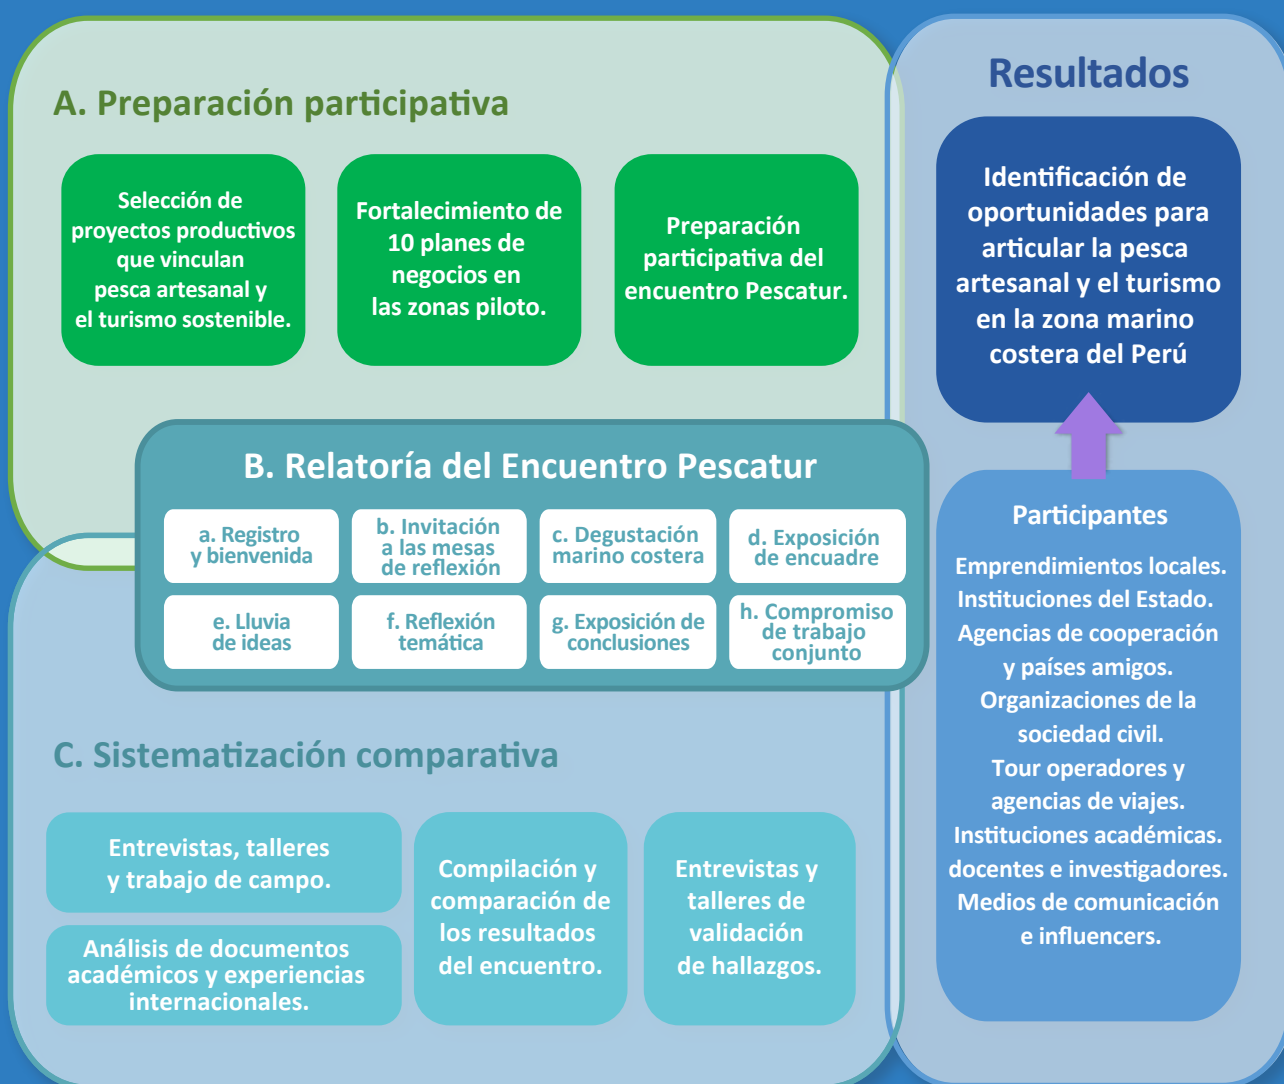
A. Preparación participativa

Selección de proyectos productivos que vinculan pesca artesanal y el turismo sostenible.

Fortalecimiento de 10 planes de negocios en las zonas piloto.

Preparación participativa del encuentro Pescatur.

Resultados

Identificación de oportunidades para articular la pesca artesanal y el turismo en la zona marino costera del Perú

B. Relatoría del Encuentro Pescatur

a. Registro y bienvenida

b. Invitación a las mesas de reflexión

c. Degustación marino costera

d. Exposición de encuadre

e. Lluvia de ideas

f. Reflexión temática

g. Exposición de conclusiones

h. Compromiso de trabajo conjunto

Participantes

Emprendimientos locales. Instituciones del Estado. Agencias de cooperación y países amigos. Organizaciones de la sociedad civil. Tour operadores y agencias de viajes. Instituciones académicas. docentes e investigadores. Medios de comunicación e influencers.

C. Sistematización comparativa

Entrevistas, talleres y trabajo de campo.

Análisis de documentos académicos y experiencias internacionales.

Compilación y comparación de los resultados del encuentro.

Entrevistas y talleres de validación de hallazgos.